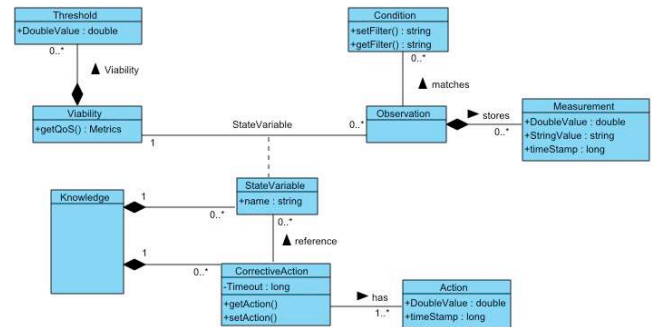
Threshold
+DoubleValue : double

0..*
▲ Viability

Viability
+getQoS() : Metrics

1

StateVariable

Condition
+setFilter() : string
+getFilter() : string

0..*
▲ matches

Observation
0..*

▶ stores
0..*

Measurement
+DoubleValue : double
+StringValue : string
+timeStamp : long

Knowledge
1
0..*

StateVariable
+name : string

0..*
▲ reference

1
0..*

CorrectiveAction
-Timeout : long
+getAction()
+setAction()

▶ has
1..*

Action
+DoubleValue : double
+timeStamp : long